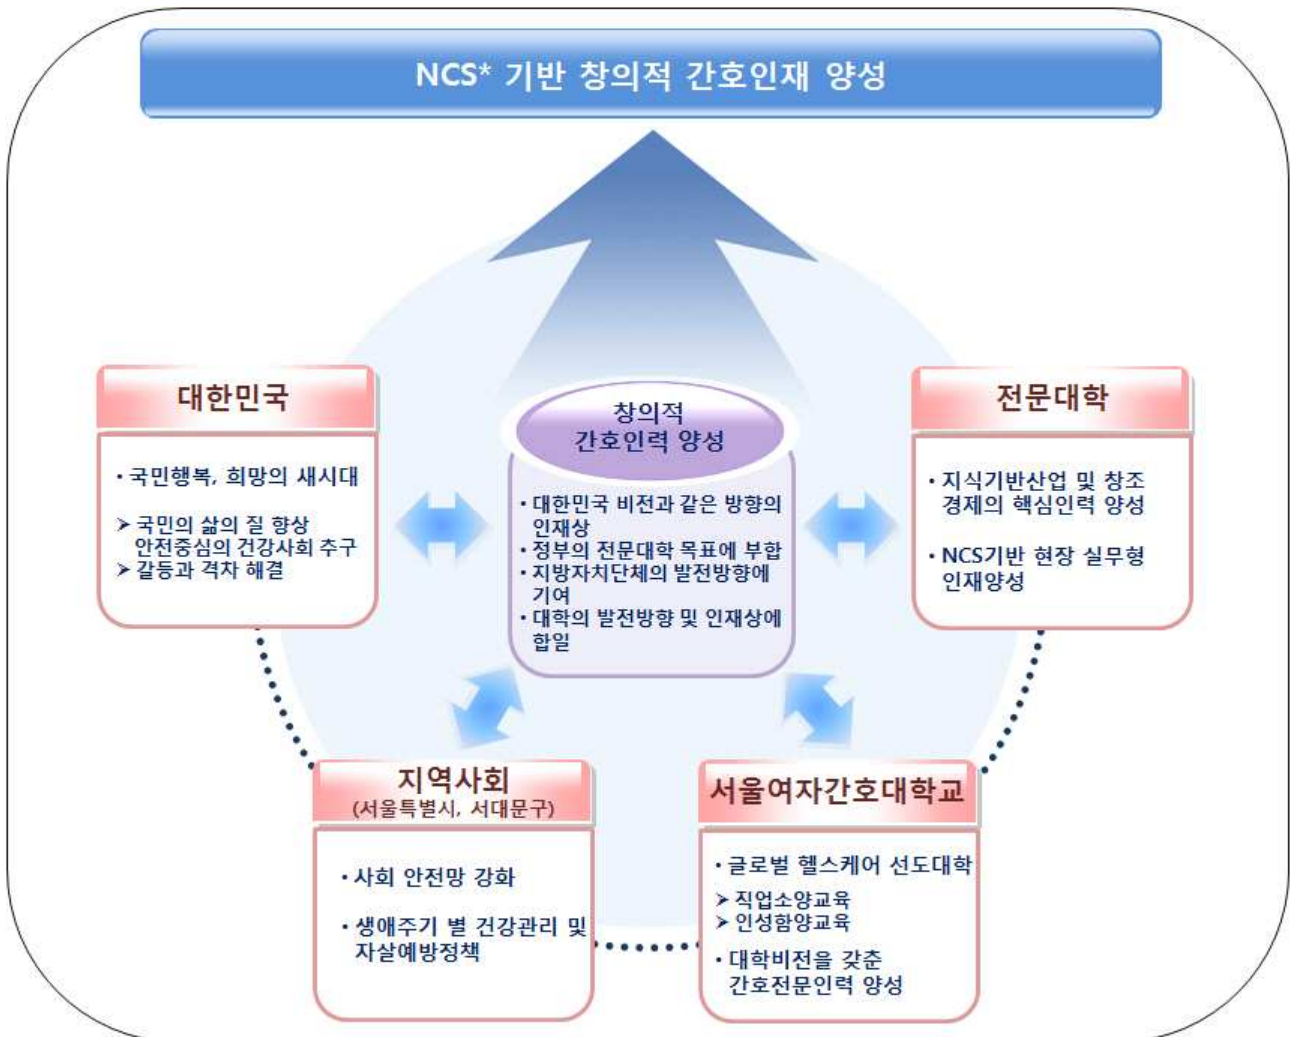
NCS* 기반 창의적 간호인재 양성

대한민국

• 국민행복, 희망의 새시대

➤ 국민의 삶의 질 향상
안전중심의 건강사회 추구
➤ 갈등과 격차 해결

창의적
간호인력 양성

• 대한민국 비전과 같은 방향의 인재상
• 정부의 전문대학 목표에 부합
• 지방자치단체의 발전방향에 기여
• 대학의 발전방향 및 인재상에 합일

전문대학

• 지식기반산업 및 창조경제의 핵심인력 양성

• NCS기반 현장 실무형 인재양성

지역사회
(서울특별시, 서대문구)

• 사회 안전망 강화

• 생애주기 별 건강관리 및 자살예방정책

서울여자간호대학교

• 글로벌 헬스케어 선도대학
➤ 직업소양교육
➤ 인성함양교육

• 대학비전을 갖춘 간호전문인력 양성